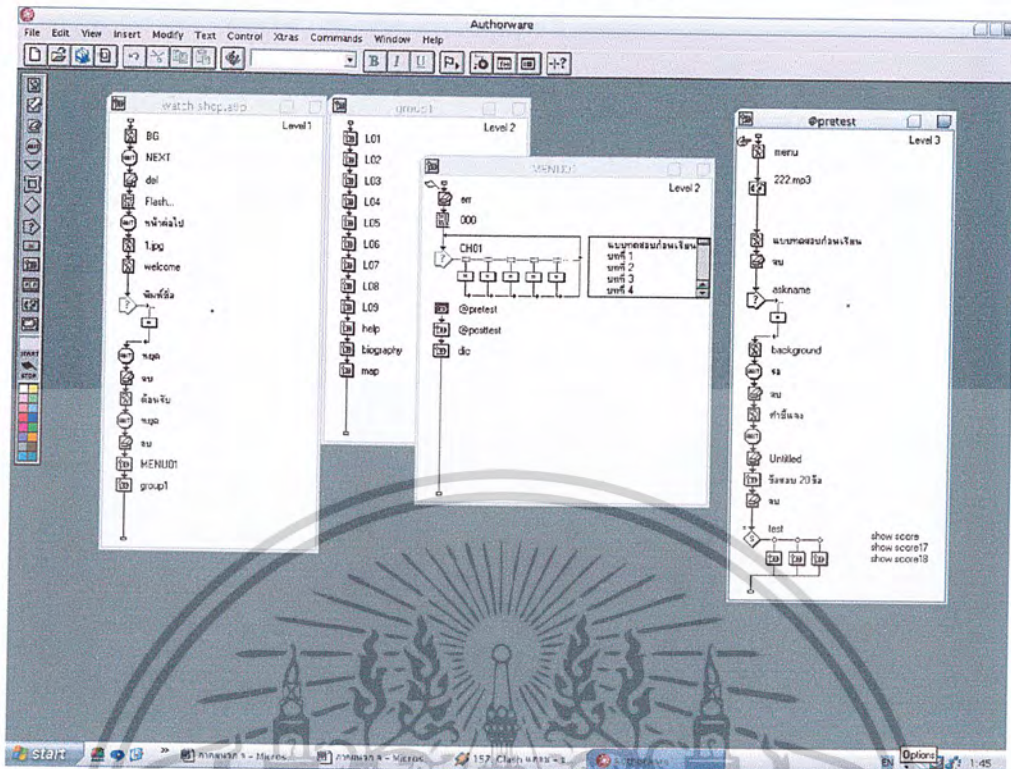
Authorware

File Edit View Insert Modify Text Control Xtras Commands Window Help

B I U

watch shop.a5p
Level 1
BG
NEXT
del
Flash...
หน้าต่อไป
1.jpg
welcome
พิมพ์ชื่อ
หยุด
ลบ
ต้อนรับ
หยุด
ลบ
MENU01
group1

group1
Level 2
L01
L02
L03
L04
L05
L06
L07
L08
L09
help
biography
map

MENU01
Level 2
ลท
000
CH01
แบบทดสอบก่อนเรียน
บทที่ 1
บทที่ 2
บทที่ 3
บทที่ 4
@pretest
@posttest
dic

@pretest
Level 3
menu
222.mp3
แบบทดสอบก่อนเรียน
ลบ
askname
background
รอ
ลบ
คำชี้แจง
Untitled
ข้อสอบ 20 ข้อ
ลบ
test
show score
show score17
show score18

start
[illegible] - Micros
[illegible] - Micros
157 Clash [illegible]
EN Options 1:45